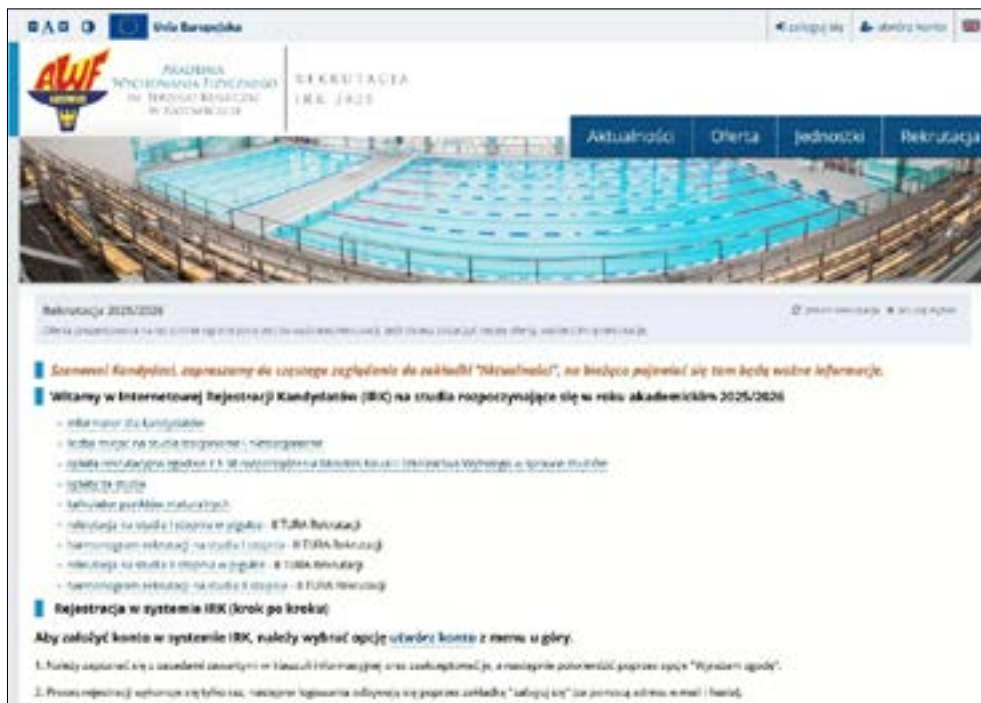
A A Unia Europejska

zaloguj się | utwórz konto

AWF

Akademia Wychowania Fizycznego im. Jerzego Kukuczki w Katowicach

REKRUTACJA IRK 2025

Aktualności | Oferta | Jednostki | Rekrutacja

Rekrutacja 2025/2026

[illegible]

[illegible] | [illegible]

Szanowni Kandydaci, zapraszamy do częstego zaglądania do zakładki "Aktualności", na bieżąco pojawiać się tam będą ważne informacje.

Witamy w Internetowej Rejestracji Kandydatów (IRK) na studia rozpoczynające się w roku akademickim 2025/2026

- informator dla kandydatów
- liczba miejsc na studia stacjonarne i niestacjonarne
- opłata rekrutacyjna zgodnie z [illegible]
- opłaty za studia
- kalkulator punktów maturalnych
- rekrutacja na studia I stopnia w pigułce - II TURA Rekrutacji
- harmonogram rekrutacji na studia I stopnia - II TURA Rekrutacji
- rekrutacja na studia II stopnia w pigułce - II TURA Rekrutacji
- harmonogram rekrutacji na studia II stopnia - II TURA Rekrutacji

Rejestracja w systemie IRK (krok po kroku)

Aby założyć konto w systemie IRK, należy wybrać opcję utwórz konto z menu u góry.

1. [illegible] "Wyrażam zgodę".

2. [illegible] "zaloguj się" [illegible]